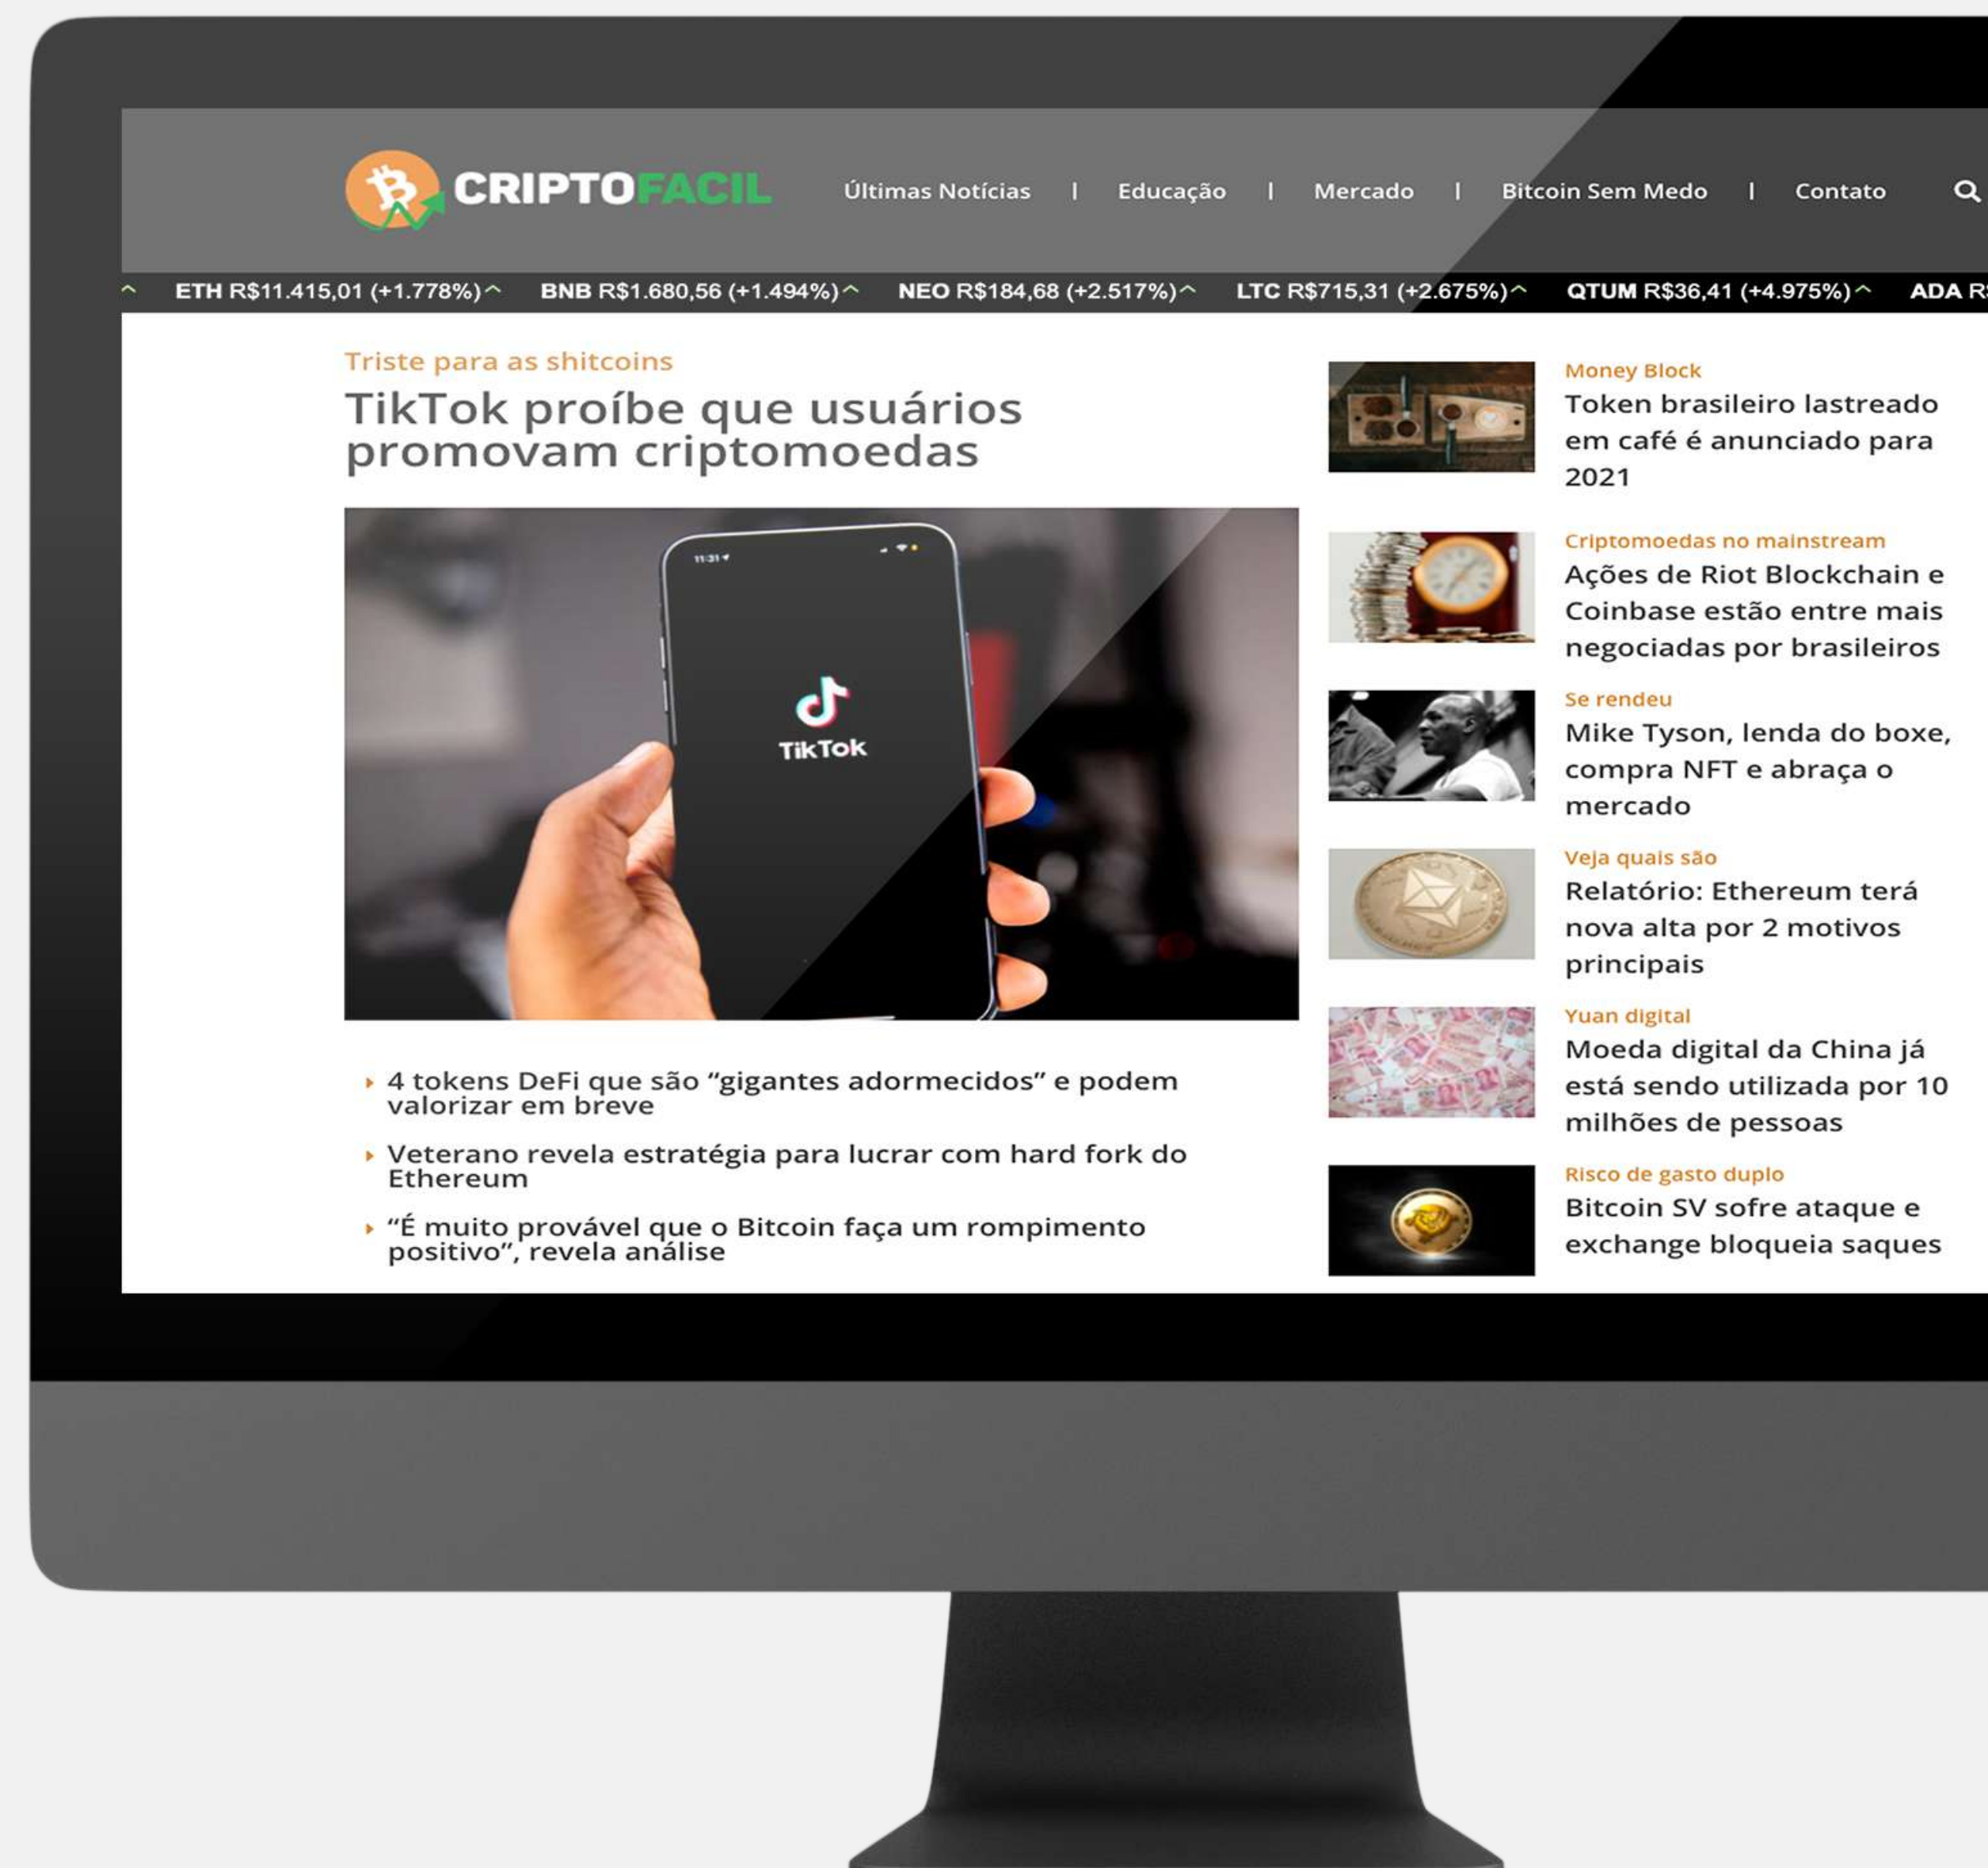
CRIPTOFACIL

Últimas Notícias | Educação | Mercado | Bitcoin Sem Medo | Contato

ETH R$11.415,01 (+1.778%) BNB R$1.680,56 (+1.494%) NEO R$184,68 (+2.517%) LTC R$715,31 (+2.675%) QTUM R$36,41 (+4.975%) ADA R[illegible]

Triste para as shitcoins

TikTok proíbe que usuários promovam criptomoedas

11:31

TikTok

4 tokens DeFi que são "gigantes adormecidos" e podem valorizar em breve

Veterano revela estratégia para lucrar com hard fork do Ethereum

"É muito provável que o Bitcoin faça um rompimento positivo", revela análise

Money Block

Token brasileiro lastreado em café é anunciado para 2021

Criptomoedas no mainstream

Ações de Riot Blockchain e Coinbase estão entre mais negociadas por brasileiros

Se rendeu

Mike Tyson, lenda do boxe, compra NFT e abraça o mercado

Veja quais são

Relatório: Ethereum terá nova alta por 2 motivos principais

Yuan digital

Moeda digital da China já está sendo utilizada por 10 milhões de pessoas

Risco de gasto duplo

Bitcoin SV sofre ataque e exchange bloqueia saques